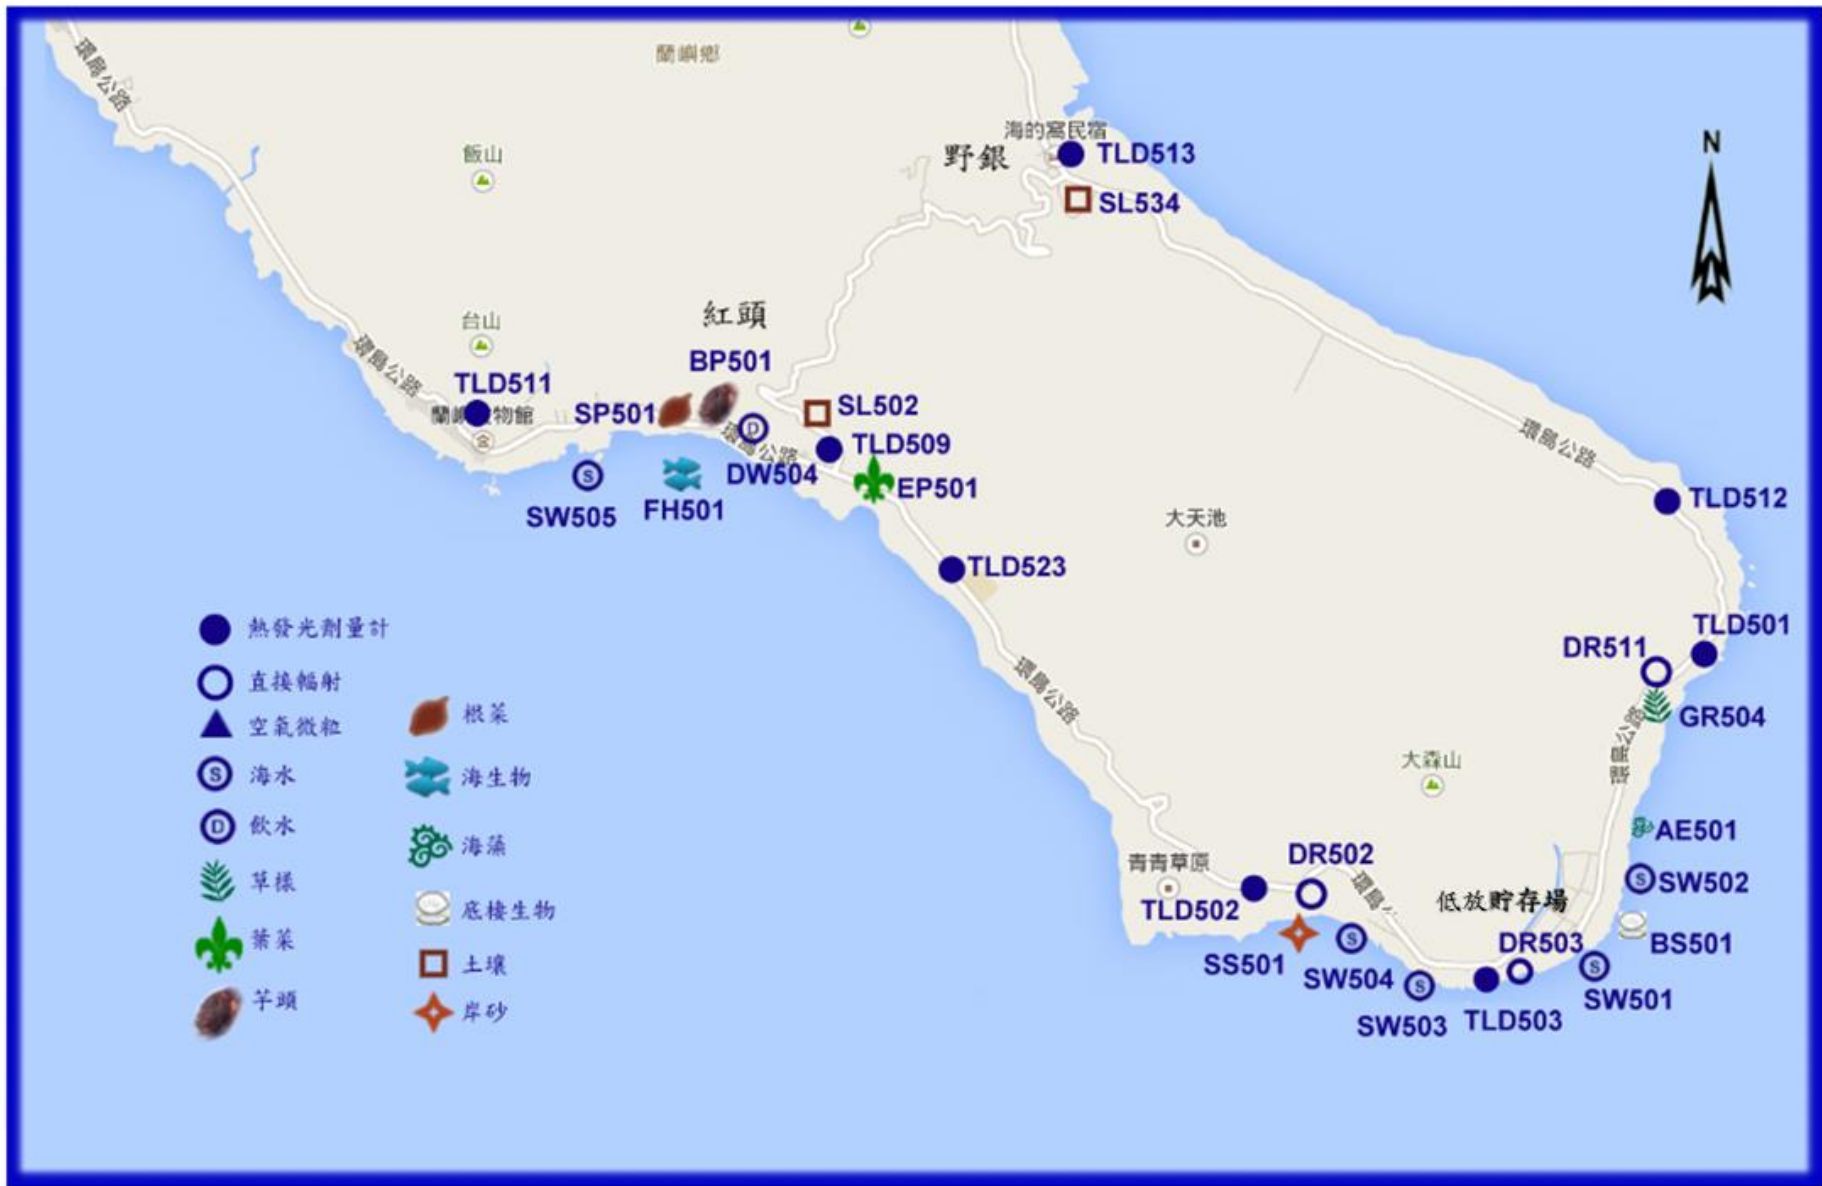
環島公路
蘭嶼鄉
飯山
海的窩民宿
野銀
TLD513
SL534
N
台山
紅頭
環島公路
BP501
TLD511
蘭嶼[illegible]物館
SP501
SL502
TLD509
環島公路
DW504
EP501
SW505
FH501
環島公路
TLD512
大天池
TLD523
熱發光劑量計
直接輻射
空氣微粒
海水
飲水
草樣
葉菜
芋頭
根菜
海生物
海藻
底棲生物
土壤
岸砂
環島公路
TLD501
DR511
GR504
環島公路
大森山
AE501
青青草原
DR502
SW502
TLD502
低放貯存場
SS501
SW504
DR503
BS501
SW503
TLD503
SW501